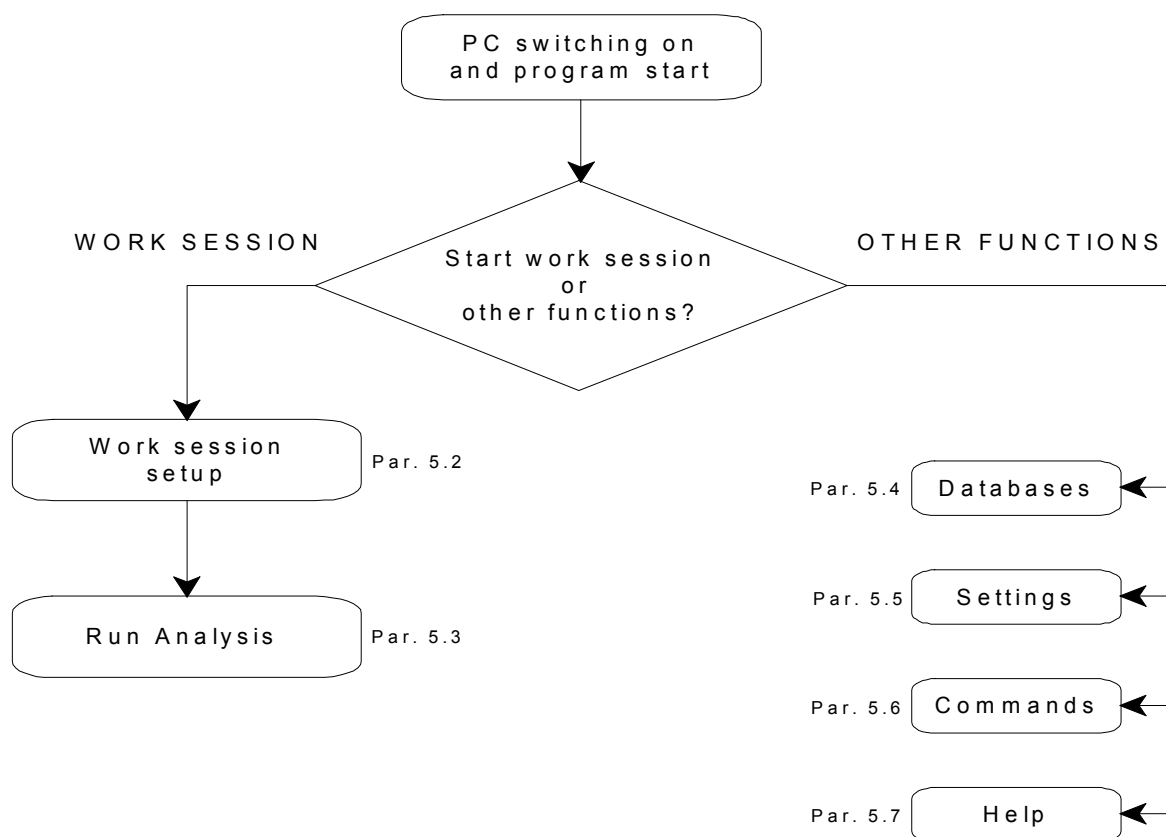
PC switching on and program start

WORK SESSION

Start work session or other functions?

OTHER FUNCTIONS

Work session setup

Par. 5.2

Run Analysis

Par. 5.3

Par. 5.4 Databases

Par. 5.5 Settings

Par. 5.6 Commands

Par. 5.7 Help